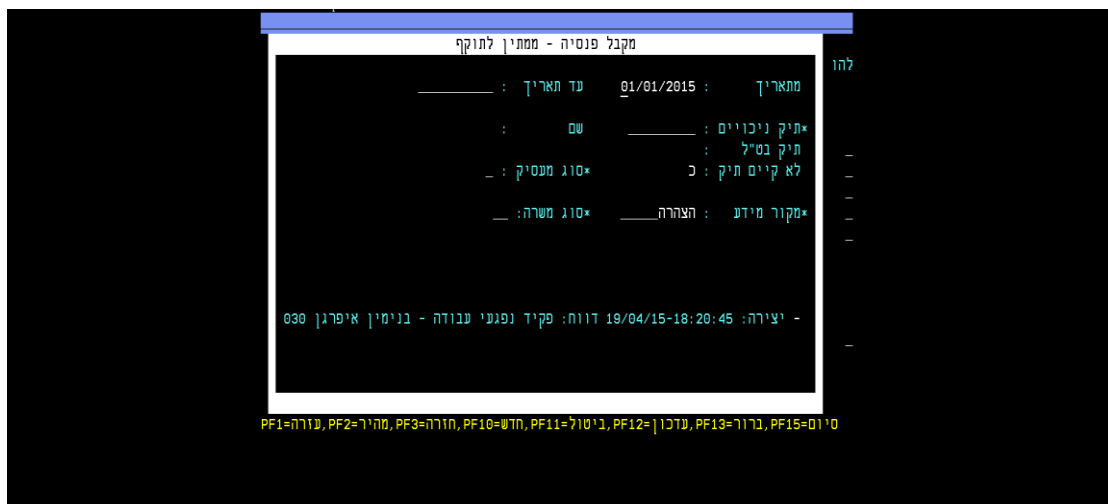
מקבל פנסיה - ממתין לתוקף

להו

מתאריך : 01/01/2015 עד תאריך : __________

*תיק ניכויים : _________ שם :
תיק בט"ל :
לא קיים תיק : כ *סוג מעסיק : _

*מקור מידע : הצהרה_____ *סוג משרה: __

- יצירה: 19/04/15-18:20:45 דווח: פקיד נפגעי עבודה - בנימין איפרגן 030

PF1=עזרה,PF2=מהיר,PF3=חזרה,PF10=חדש,PF11=ביטול,PF12=עדכון,PF13=ברור,PF15=סיום